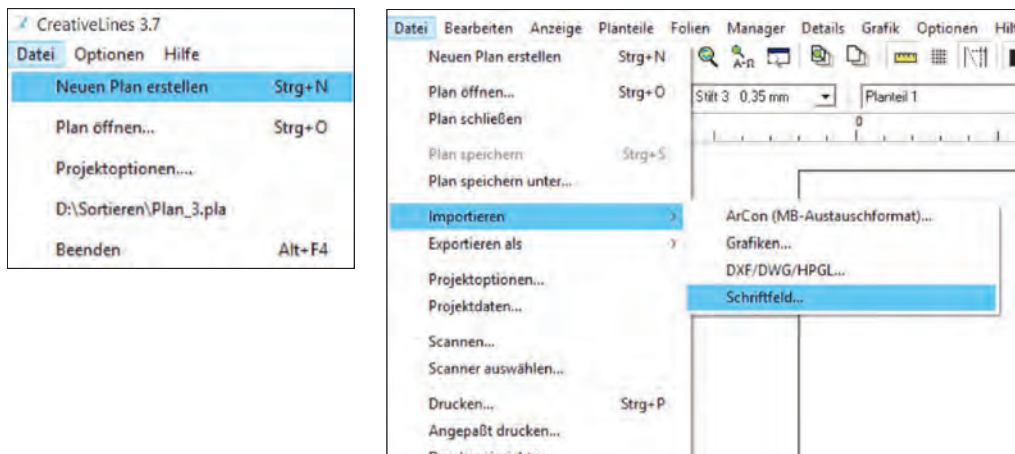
CreativeLines 3.7
Datei Optionen Hilfe
Neuen Plan erstellen Strg+N
Plan öffnen... Strg+O
Projektoptionen....
D:\Sortieren\Plan_3.pla
Beenden Alt+F4

Datei Bearbeiten Anzeige Planteile Folien Manager Details Grafik Optionen Hil
Neuen Plan erstellen Strg+N
Plan öffnen... Strg+O
Plan schließen
Plan speichern Strg+S
Plan speichern unter...
Importieren
Exportieren als
Projektoptionen...
Projektdaten...
Scannen...
Scanner auswählen...
Drucken... Strg+P
Angepaßt drucken...
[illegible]

Stift 3 0,35 mm
Planteil 1
0

ArCon (MB-Austauschformat)...
Grafiken...
DXF/DWG/HPGL...
Schriftfeld...